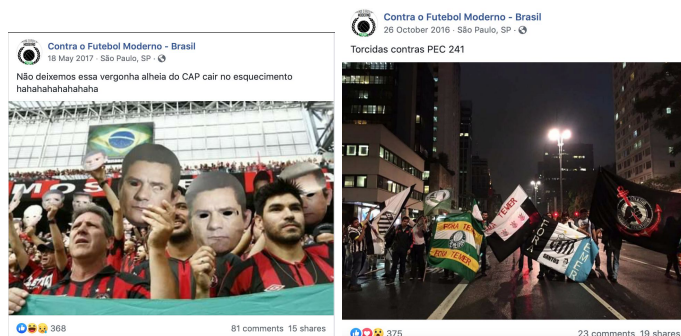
Contra o Futebol Moderno - Brasil
18 May 2017 · São Paulo, SP ·

Não deixemos essa vergonha alheia do CAP cair no esquecimento hahahahahahahaha

MOS

368

81 comments 15 shares

Contra o Futebol Moderno - Brasil
26 October 2016 · São Paulo, SP ·

Torcidas contras PEC 241

FORA TEMER

FORA TEMER

TEMER

375

23 comments 19 shares